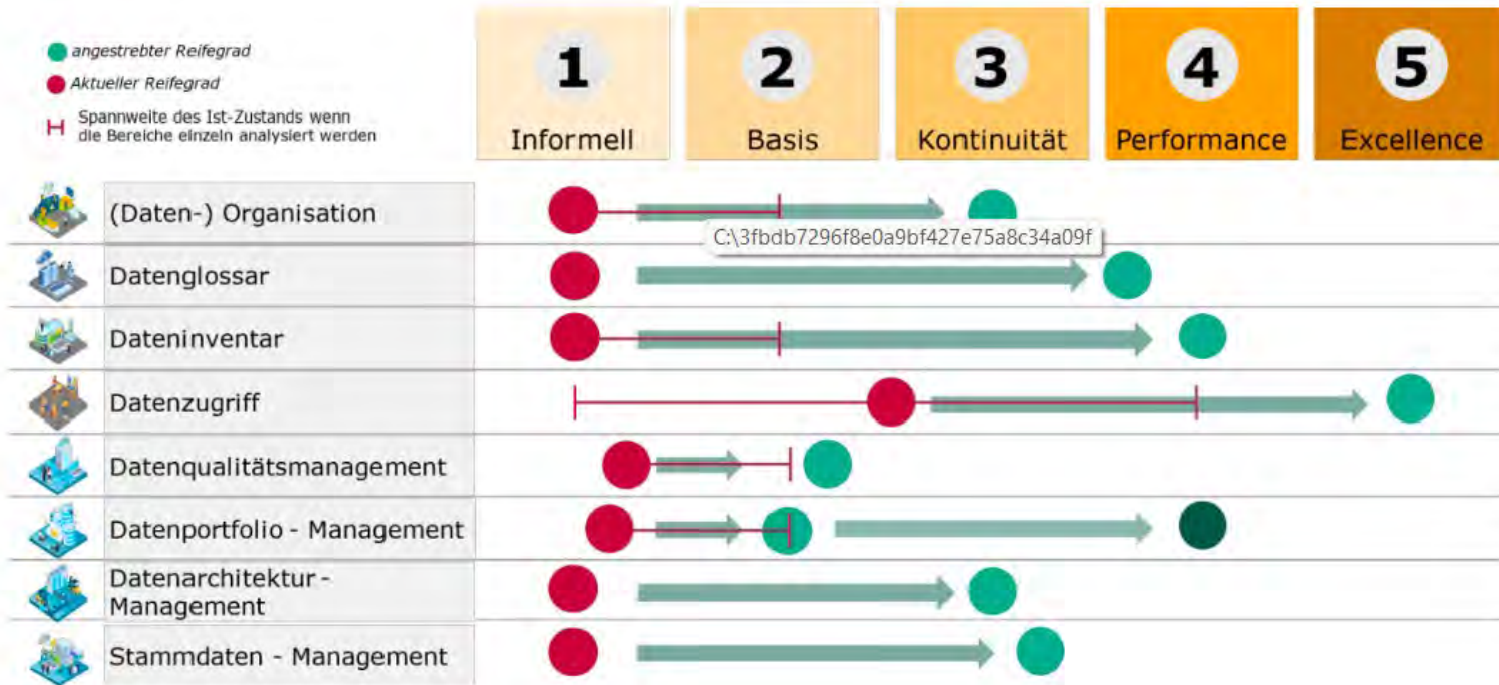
angestrebter Reifegrad
Aktueller Reifegrad
Spannweite des Ist-Zustands wenn die Bereiche einzeln analysiert werden

| 1 | 2 | 3 | 4 | 5 |
|---|---|---|---|---|
| Informell | Basis | Kontinuität | Performance | Excellence |

(Daten-) Organisation
C:\3fbdb7296f8e0a9bf427e75a8c34a09f
Datenglossar
Dateninventar
Datenzugriff
Datenqualitätsmanagement
Datenportfolio - Management
Datenarchitektur - Management
Stammdaten - Management